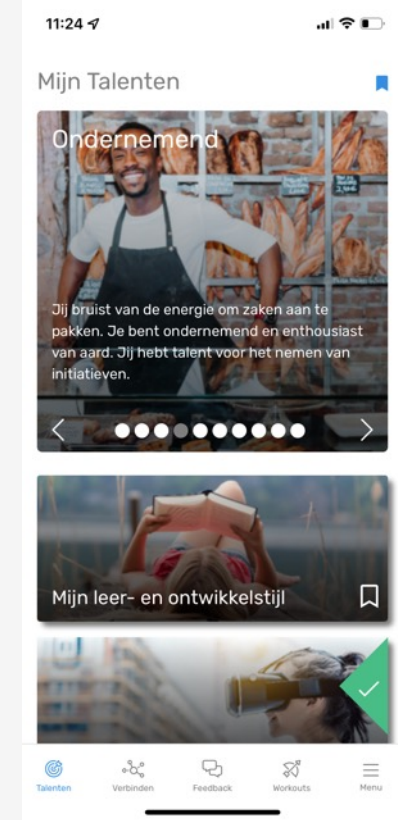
11:24

Mijn Talenten

Ondernemend

Jij bruist van de energie om zaken aan te pakken. Je bent ondernemend en enthousiast van aard. Jij hebt talent voor het nemen van initiatieven.

Mijn leer- en ontwikkelstijl

Talenten
Verbinden
Feedback
Workouts
Menu